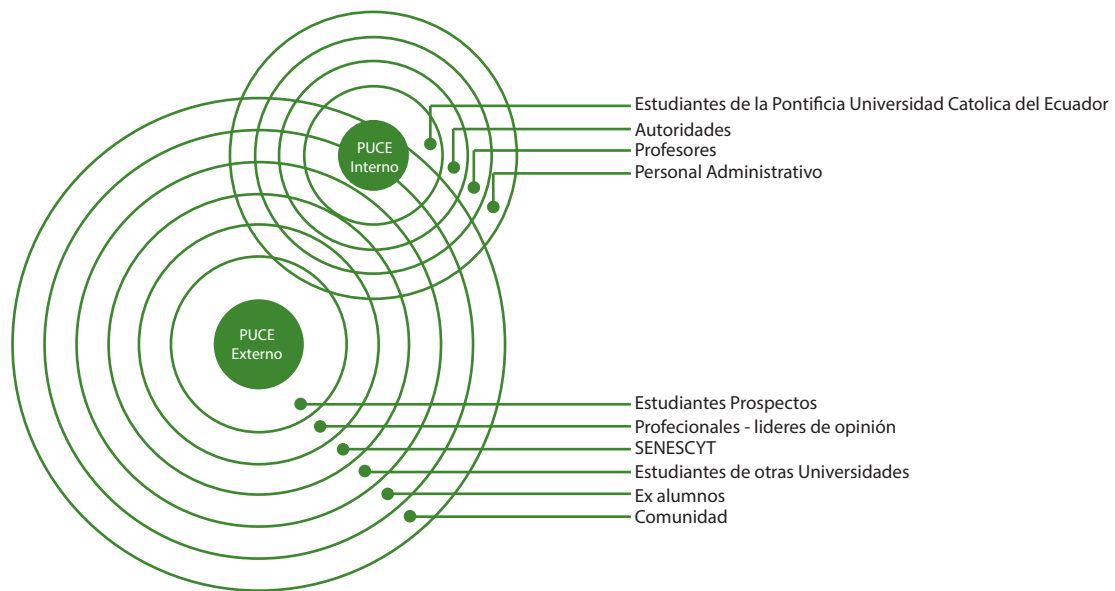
PUCE
Interno

Estudiantes de la Pontificia Universidad Catolica del Ecuador
Autoridades
Profesores
Personal Administrativo

PUCE
Externo

Estudiantes Prospectos
Profecionales - lideres de opinión
SENESCYT
Estudiantes de otras Universidades
Ex alumnos
Comunidad